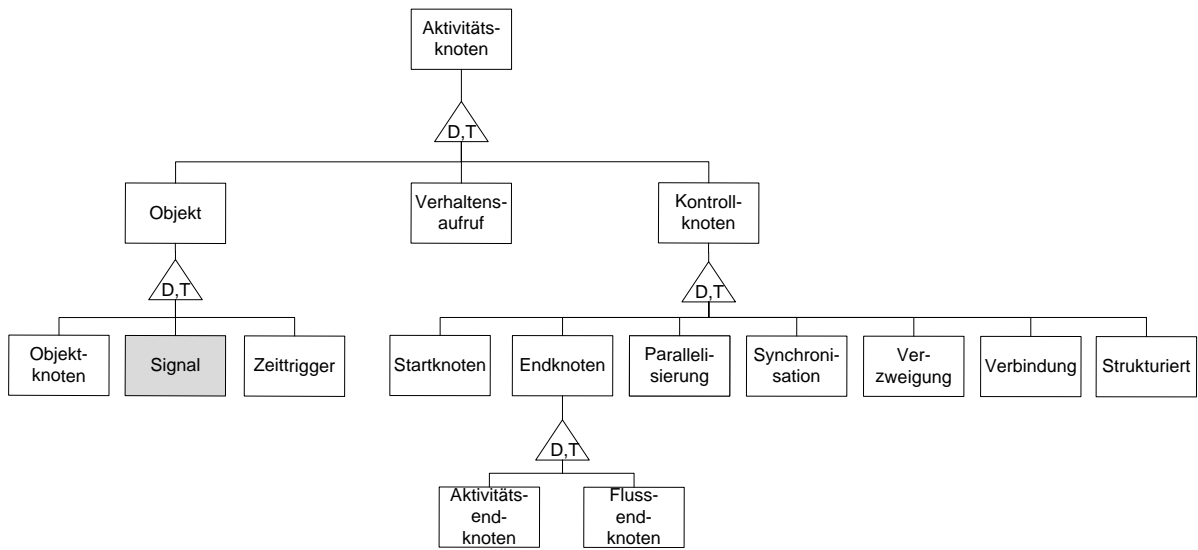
Aktivitätsknoten

D,T

Objekt

Verhaltensaufruf

Kontrollknoten

D,T

Objektknoten

Signal

Zeittrigger

D,T

Startknoten

Endknoten

Parallelisierung

Synchronisation

Verzweigung

Verbindung

Strukturiert

D,T

Aktivitätsendknoten

Flussendknoten